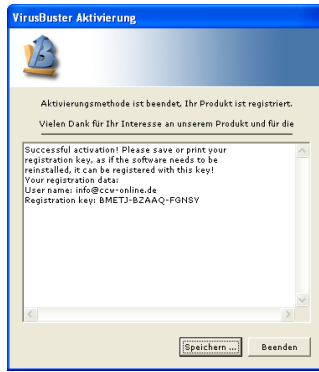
VirusBuster Aktivierung

Aktivierungsmethode ist beendet, Ihr Produkt ist registriert.

Vielen Dank für Ihr Interesse an unserem Produkt und für die

Successful activation! Please save or print your registration key, as if the software needs to be reinstalled, it can be registered with this key!
Your registration data:
User name: info@ccw-online.de
Registration key: BMETJ-BZAAQ-FGNSY

Speichern ...

Beenden